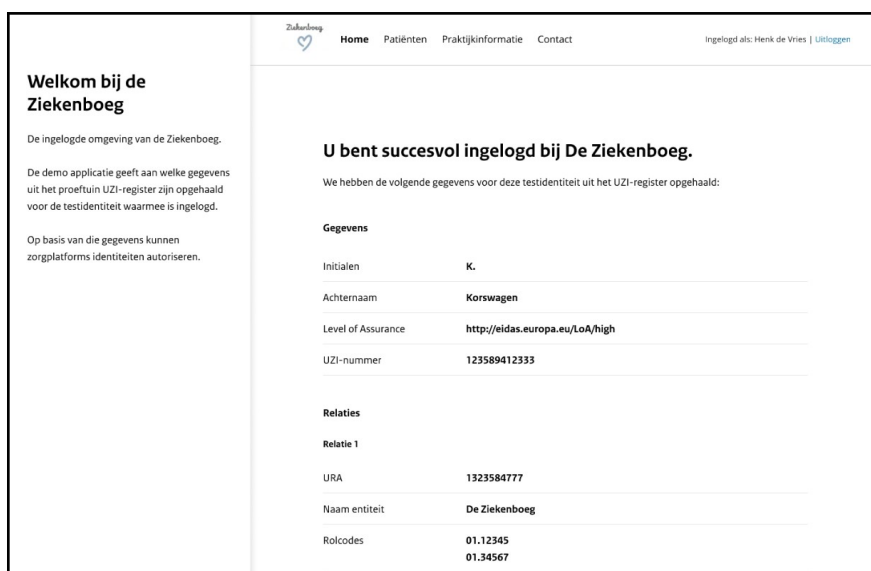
Welkom bij de Ziekenboeg

De ingelogde omgeving van de Ziekenboeg.

De demo applicatie geeft aan welke gegevens uit het proeftuin UZI-register zijn opgehaald voor de testidentiteit waarmee is ingelogd.

Op basis van die gegevens kunnen zorgplatforms identiteiten autoriseren.

Ziekenboeg

Home Patiënten Praktijkinformatie Contact

Ingelogd als: Henk de Vries | Uitloggen

U bent succesvol ingelogd bij De Ziekenboeg.

We hebben de volgende gegevens voor deze testidentiteit uit het UZI-register opgehaald:

Gegevens

| | |
|---|---|
| Initialen | K. |
| Achternaam | Korswagen |
| Level of Assurance | http://eidas.europa.eu/LoA/high |
| UZI-nummer | 123589412333 |

Relaties

Relatie 1

| | |
|---|---|
| URA | 1323584777 |
| Naam entiteit | De Ziekenboeg |
| Rolcodes | 01.12345 01.34567 |